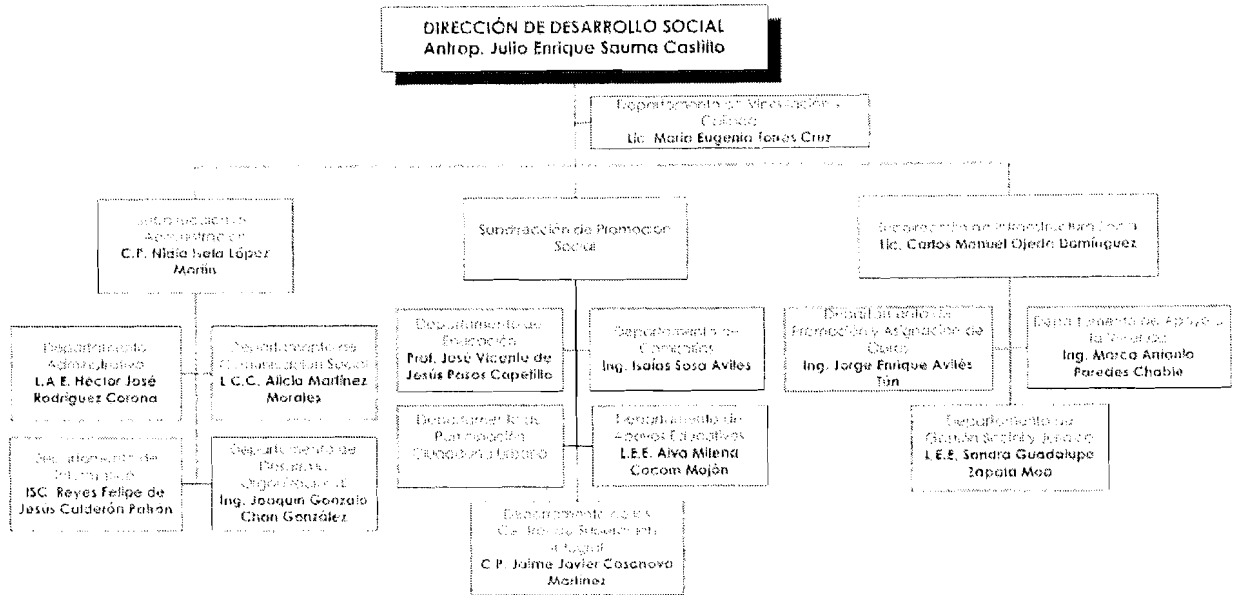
DIRECCIÓN DE DESARROLLO SOCIAL
Antrop. Julio Enrique Sauma Castillo

Departamento de Vinculación y Calidad
Lic. María Eugenia Torres Cruz

Subdirección de Administración
C.P. Nidia Isela López Martín

Subdirección de Promoción Social

Departamento de Infraestructura Social
Lic. Carlos Manuel Ojeda Domínguez

Departamento Administrativo
L.A.E. Héctor José Rodríguez Corona

Departamento de Comunicación Social
L.C.C. Alicia Martínez Morales

Departamento de Informática
ISC. Reyes Felipe de Jesús Calderón Pañón

Departamento de Desarrollo Organizacional
Ing. Joaquín Gonzalo Chan González

Departamento de Educación
Prof. José Vicente de Jesús Pasos Capetillo

Departamento de Comedores
Ing. Isaías Sosa Avilés

Departamento de Participación Ciudadana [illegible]

Departamento de Apoyos Educativos
L.E.E. Alva Milena Cocom Mojón

Departamento de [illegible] Sobrepeso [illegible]
C.P. Jaime Javier Casanova Martínez

Departamento de Promoción y Asignación de Obra
Ing. Jorge Enrique Avilés Tún

Departamento de Apoyo a la Vivienda
Ing. Marco Antonio Paredes Chablé

Departamento de Gestión Social y Jurídica
L.E.E. Sandra Guadalupe Zapata Moo